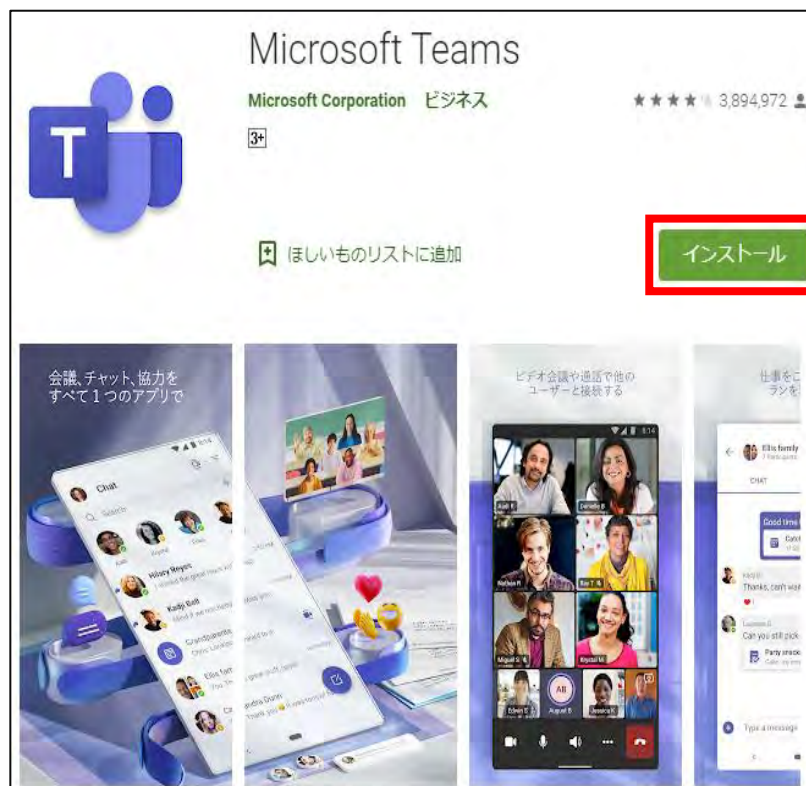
Microsoft Teams

Microsoft Corporation ビジネス

3,894,972

3+

ほしいものリストに追加

インストール

会議、チャット、協力を すべて 1 つのアプリで

Chat

Hilary Reyes

Kadji Bell

ビデオ会議や通話で他の ユーザーと接続する

仕事をこ ランを

Ellis family

CHAT

Good time

Thanks, can't wa

Can you still pick

Party snacks

Type a message